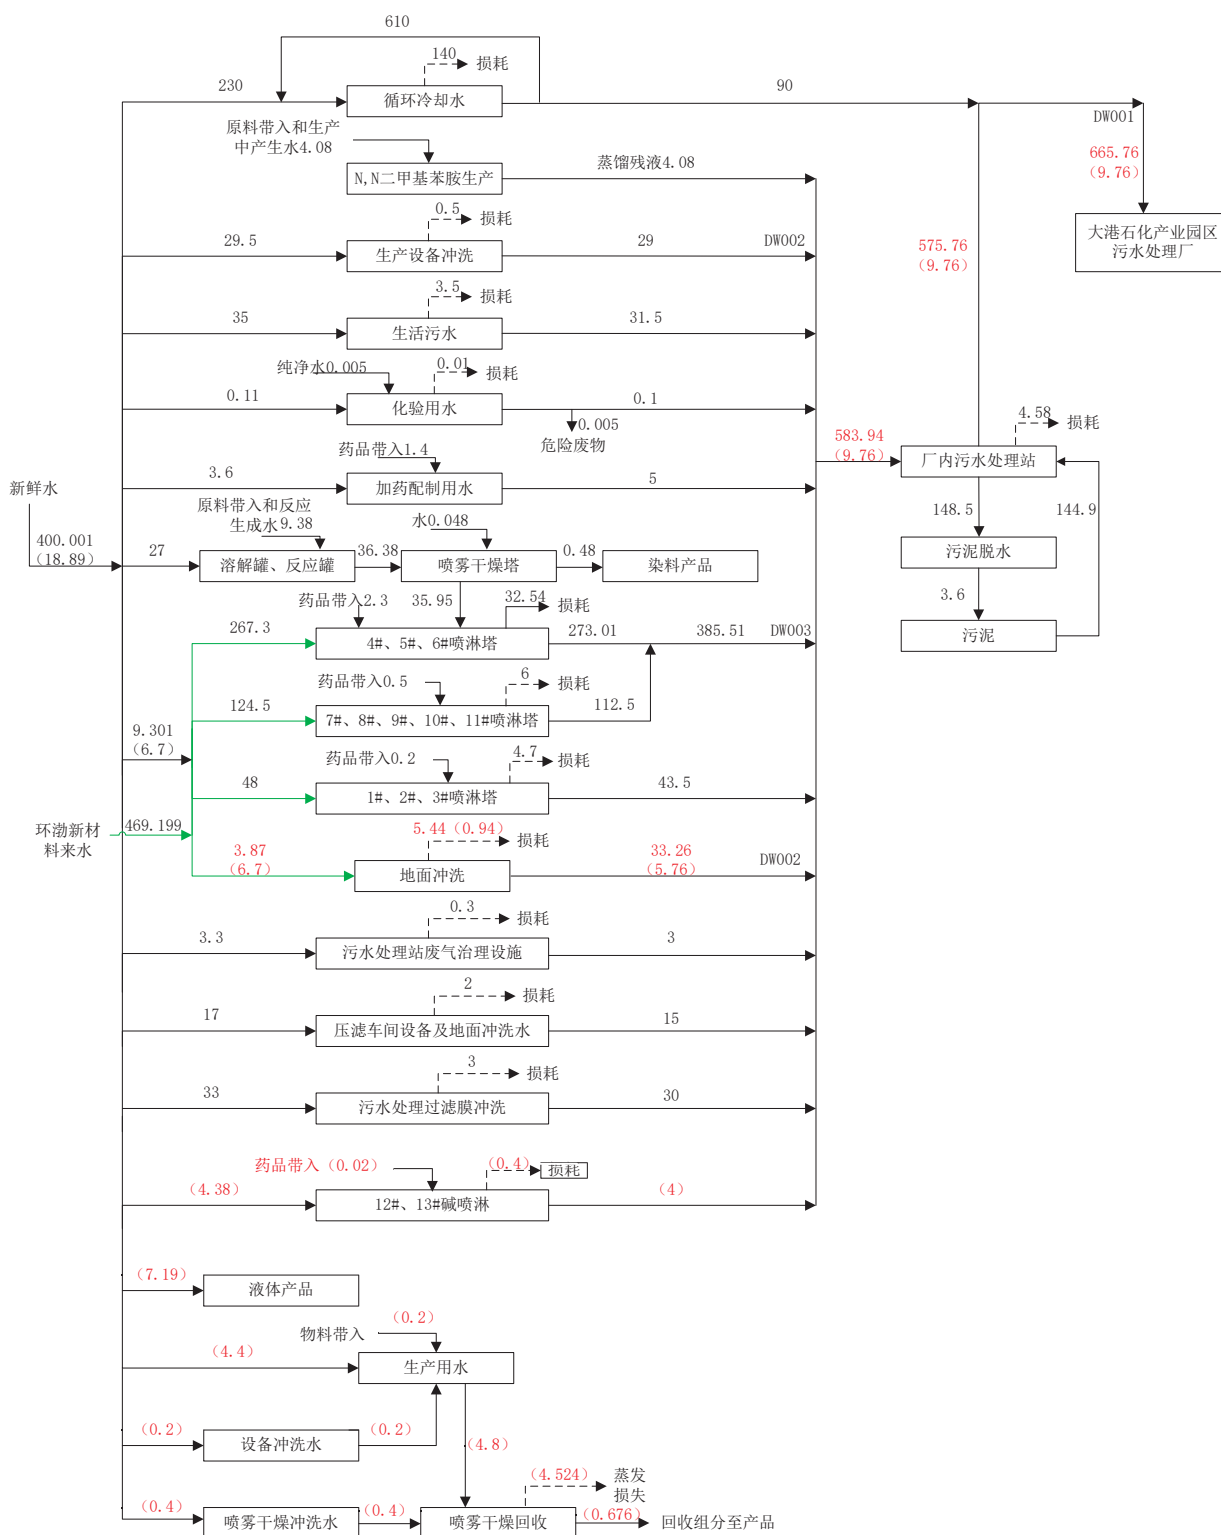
610
140
损耗
230
循环冷却水
90
DW001
原料带入和生产中产生水4.08
N,N二甲基苯胺生产
蒸馏残液4.08
665.76
（9.76）
大港石化产业园区污水处理厂
0.5
损耗
29.5
生产设备冲洗
29
DW002
575.76
（9.76）
3.5
损耗
35
生活污水
31.5
纯净水0.005
0.01
损耗
0.11
化验用水
0.1
0.005
危险废物
4.58
损耗
583.94
（9.76）
厂内污水处理站
药品带入1.4
3.6
加药配制用水
5
新鲜水
原料带入和反应生成水9.38
水0.048
148.5
144.9
400.001
（18.89）
27
溶解罐、反应罐
36.38
喷雾干燥塔
0.48
染料产品
污泥脱水
药品带入2.3
35.95
32.54
损耗
3.6
267.3
4#、5#、6#喷淋塔
273.01
385.51
DW003
污泥
药品带入0.5
6
损耗
124.5
7#、8#、9#、10#、11#喷淋塔
112.5
9.301
（6.7）
药品带入0.2
4.7
损耗
48
1#、2#、3#喷淋塔
43.5
环渤新材料来水
469.199
5.44（0.94）
损耗
3.87
（6.7）
地面冲洗
33.26
（5.76）
DW002
0.3
损耗
3.3
污水处理站废气治理设施
3
2
损耗
17
压滤车间设备及地面冲洗水
15
3
损耗
33
污水处理过滤膜冲洗
30
药品带入（0.02）
（0.4）
损耗
（4.38）
12#、13#碱喷淋
（4）
（7.19）
液体产品
（0.2）
物料带入
（4.4）
生产用水
（0.2）
设备冲洗水
（0.2）
（4.8）
（4.524）
蒸发损失
（0.4）
喷雾干燥冲洗水
（0.4）
喷雾干燥回收
（0.676）
回收组分至产品